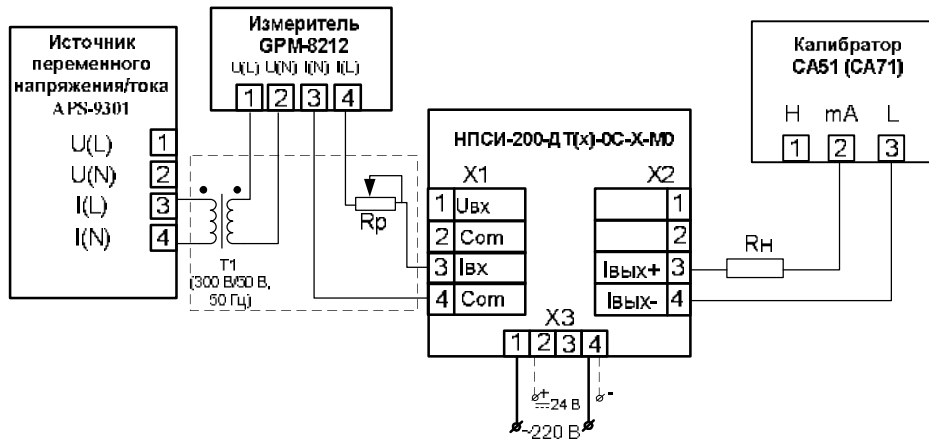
Источник переменного напряжения/тока APS-9301

U(L)
U(N)
I(L)
I(N)

1
2
3
4

Измеритель GPM-8212
U(L) U(N) I(N) I(L)
1 2 3 4

T1
(300 В/50 В, 50 Гц)

Rp

НПСИ-200-ДТ(х)-0С-Х-М0

X1
1 Uвх
2 Com
3 Iвх
4 Com

X2
1
2
Iвых+ 3
Iвых- 4

X3
1 2 3 4

+ 24 В -

~220 В

Rн

Калибратор CA51 (CA71)
H mA L
1 2 3